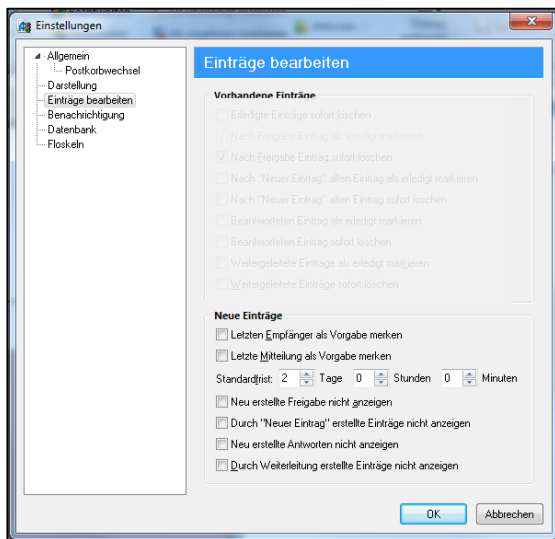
Einstellungen

Allgemein
Postkorbwechsel
Darstellung
Einträge bearbeiten
Benachrichtigung
Datenbank
Floskeln

Einträge bearbeiten

Vorhandene Einträge
Erledigte Einträge sofort löschen
Nach Freigabe Eintrag als erledigt markieren
Nach Freigabe Eintrag sofort löschen
Nach "Neuer Eintrag" alten Eintrag als erledigt markieren
Nach "Neuer Eintrag" alten Eintrag sofort löschen
Beantworteten Eintrag als erledigt markieren
Beantworteten Eintrag sofort löschen
Weitergeleitete Einträge als erledigt markieren
Weitergeleitete Einträge sofort löschen

Neue Einträge
Letzten Empfänger als Vorgabe merken
Letzte Mitteilung als Vorgabe merken
Standardfrist: 2 Tage 0 Stunden 0 Minuten
Neu erstellte Freigabe nicht anzeigen
Durch "Neuer Eintrag" erstellte Einträge nicht anzeigen
Neu erstellte Antworten nicht anzeigen
Durch Weiterleitung erstellte Einträge nicht anzeigen

OK
Abbrechen